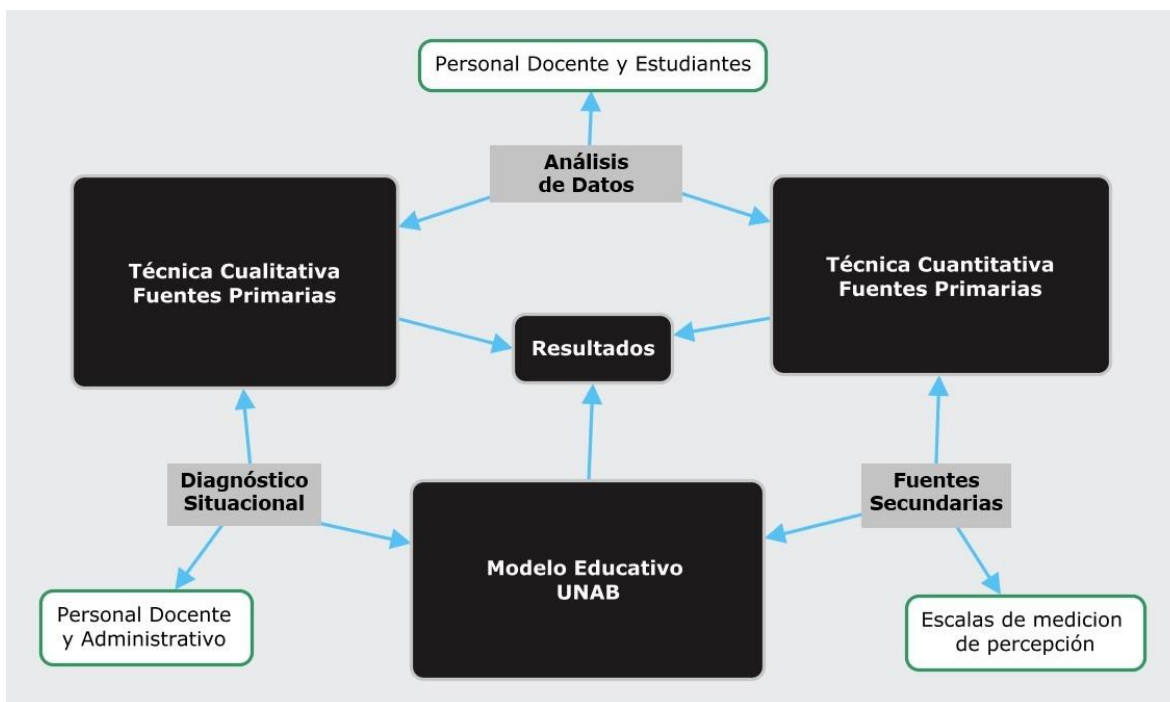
Personal Docente y Estudiantes

Análisis de Datos

Técnica Cualitativa Fuentes Primarias

Técnica Cuantitativa Fuentes Primarias

Resultados

Diagnóstico Situacional

Fuentes Secundarias

Modelo Educativo UNAB

Personal Docente y Administrativo

Escalas de medicion de percepción